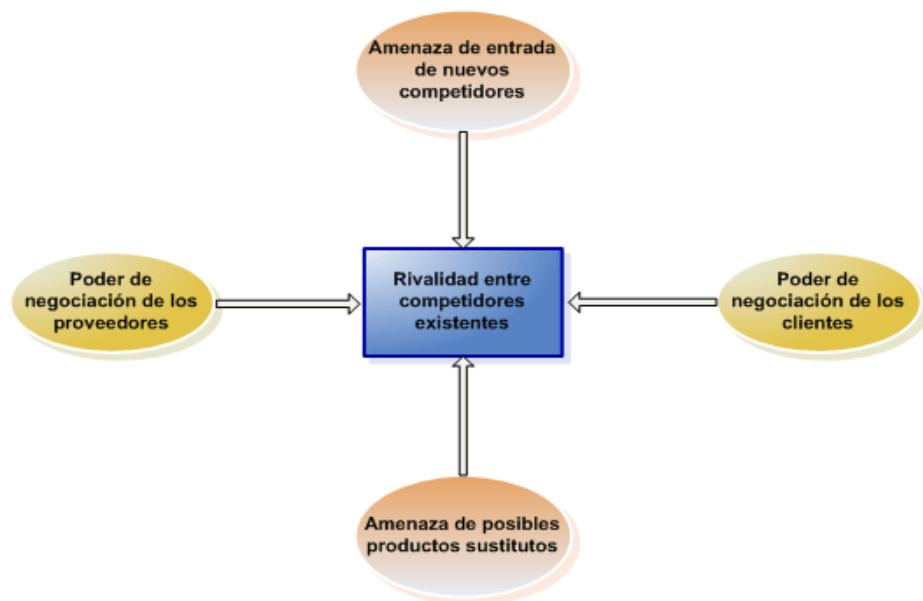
Amenaza de entrada de nuevos competidores

Poder de negociación de los proveedores

Rivalidad entre competidores existentes

Poder de negociación de los clientes

Amenaza de posibles productos sustitutos